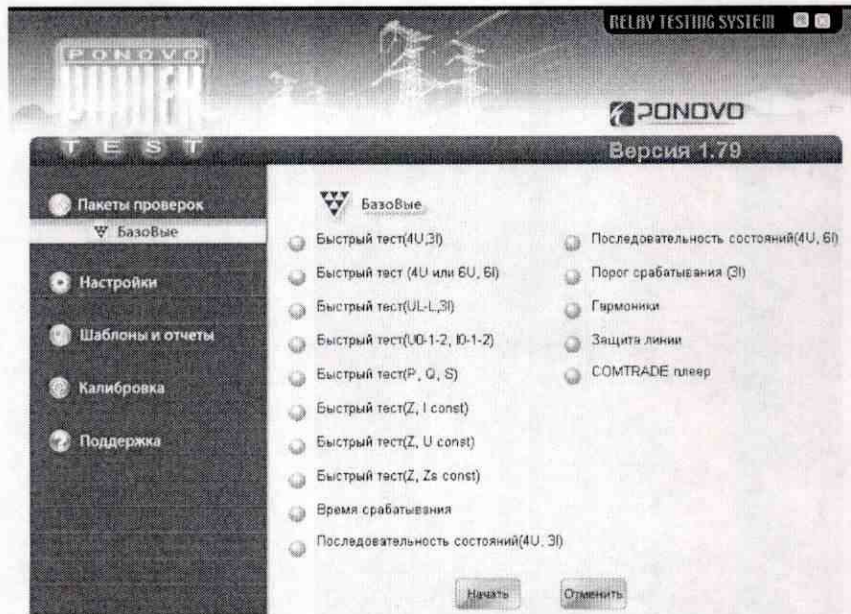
RELAY TESTING SYSTEM

PONOVO
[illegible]
T E S T

PONOVO

Версия 1.79

Пакеты проверок
БазоВые

Настройки

Шаблоны и отчеты

Калибровка

Поддержка

БазоВые

Быстрый тест(4U,3I)
Быстрый тест (4U или 6U, 6I)
Быстрый тест(UL-L,3I)
Быстрый тест(U0-1-2, I0-1-2)
Быстрый тест(P, Q, S)
Быстрый тест(Z, I const)
Быстрый тест(Z, U const)
Быстрый тест(Z, Zs const)
Время срабатывания
Последовательность состояний(4U, 3I)

Последовательность состояний(4U, 6I)
Порог срабатывания (3I)
Гармоники
Защита линии
COMTRADE плеер

Начать
Отменить